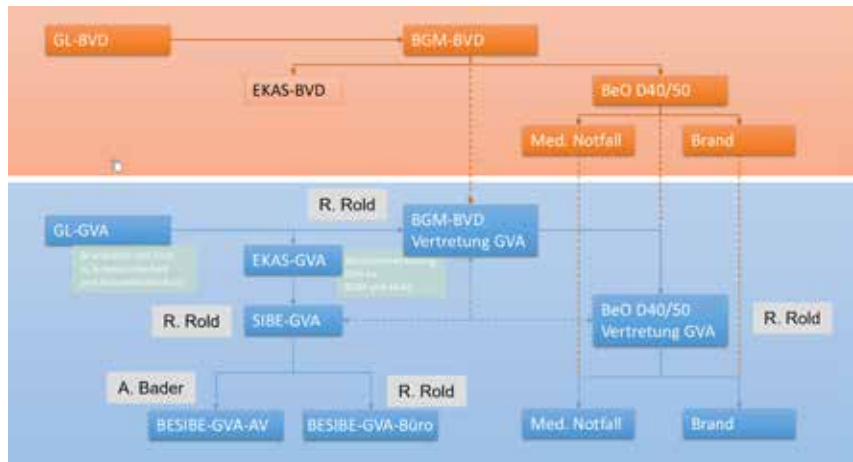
GL-BVD

BGM-BVD

EKAS-BVD

BeO D40/50

Med. Notfall

Brand

R. Rold

GL-GVA

BGM-BVD Vertretung GVA

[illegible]

EKAS-GVA

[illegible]

R. Rold

SIBE-GVA

BeO D40/50 Vertretung GVA

R. Rold

A. Bader

R. Rold

BESIBE-GVA-AV

BESIBE-GVA-Büro

Med. Notfall

Brand